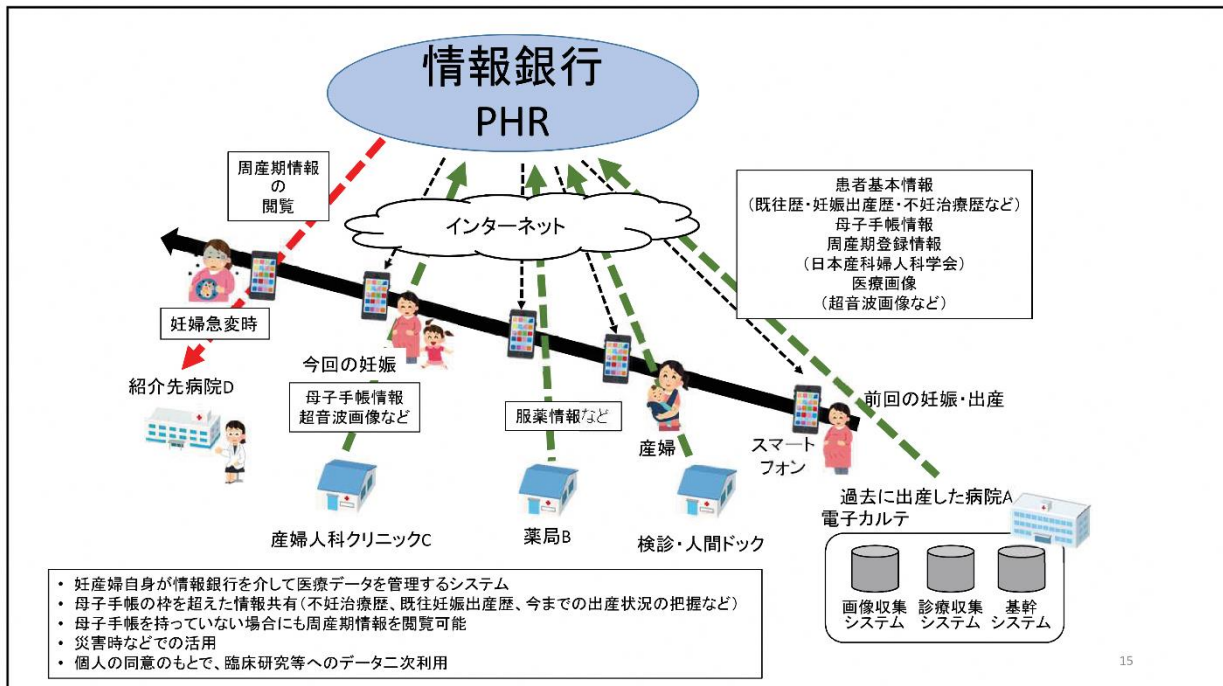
情報銀行
PHR

周産期情報の閲覧

インターネット

患者基本情報
（既往歴・妊娠出産歴・不妊治療歴など）
母子手帳情報
周産期登録情報
（日本産科婦人科学会）
医療画像
（超音波画像など）

妊婦急変時

今回の妊娠

紹介先病院D

母子手帳情報
超音波画像など

服薬情報など

産婦

スマートフォン

前回の妊娠・出産

過去に出産した病院A
電子カルテ

産婦人科クリニックC

薬局B

検診・人間ドック

画像収集システム

診療収集システム

基幹システム

・ 妊産婦自身が情報銀行を介して医療データを管理するシステム
・ 母子手帳の枠を超えた情報共有（不妊治療歴、既往妊娠出産歴、今までの出産状況の把握など）
・ 母子手帳を持っていない場合にも周産期情報を閲覧可能
・ 災害時などでの活用
・ 個人の同意のもとで、臨床研究等へのデータ二次利用

15